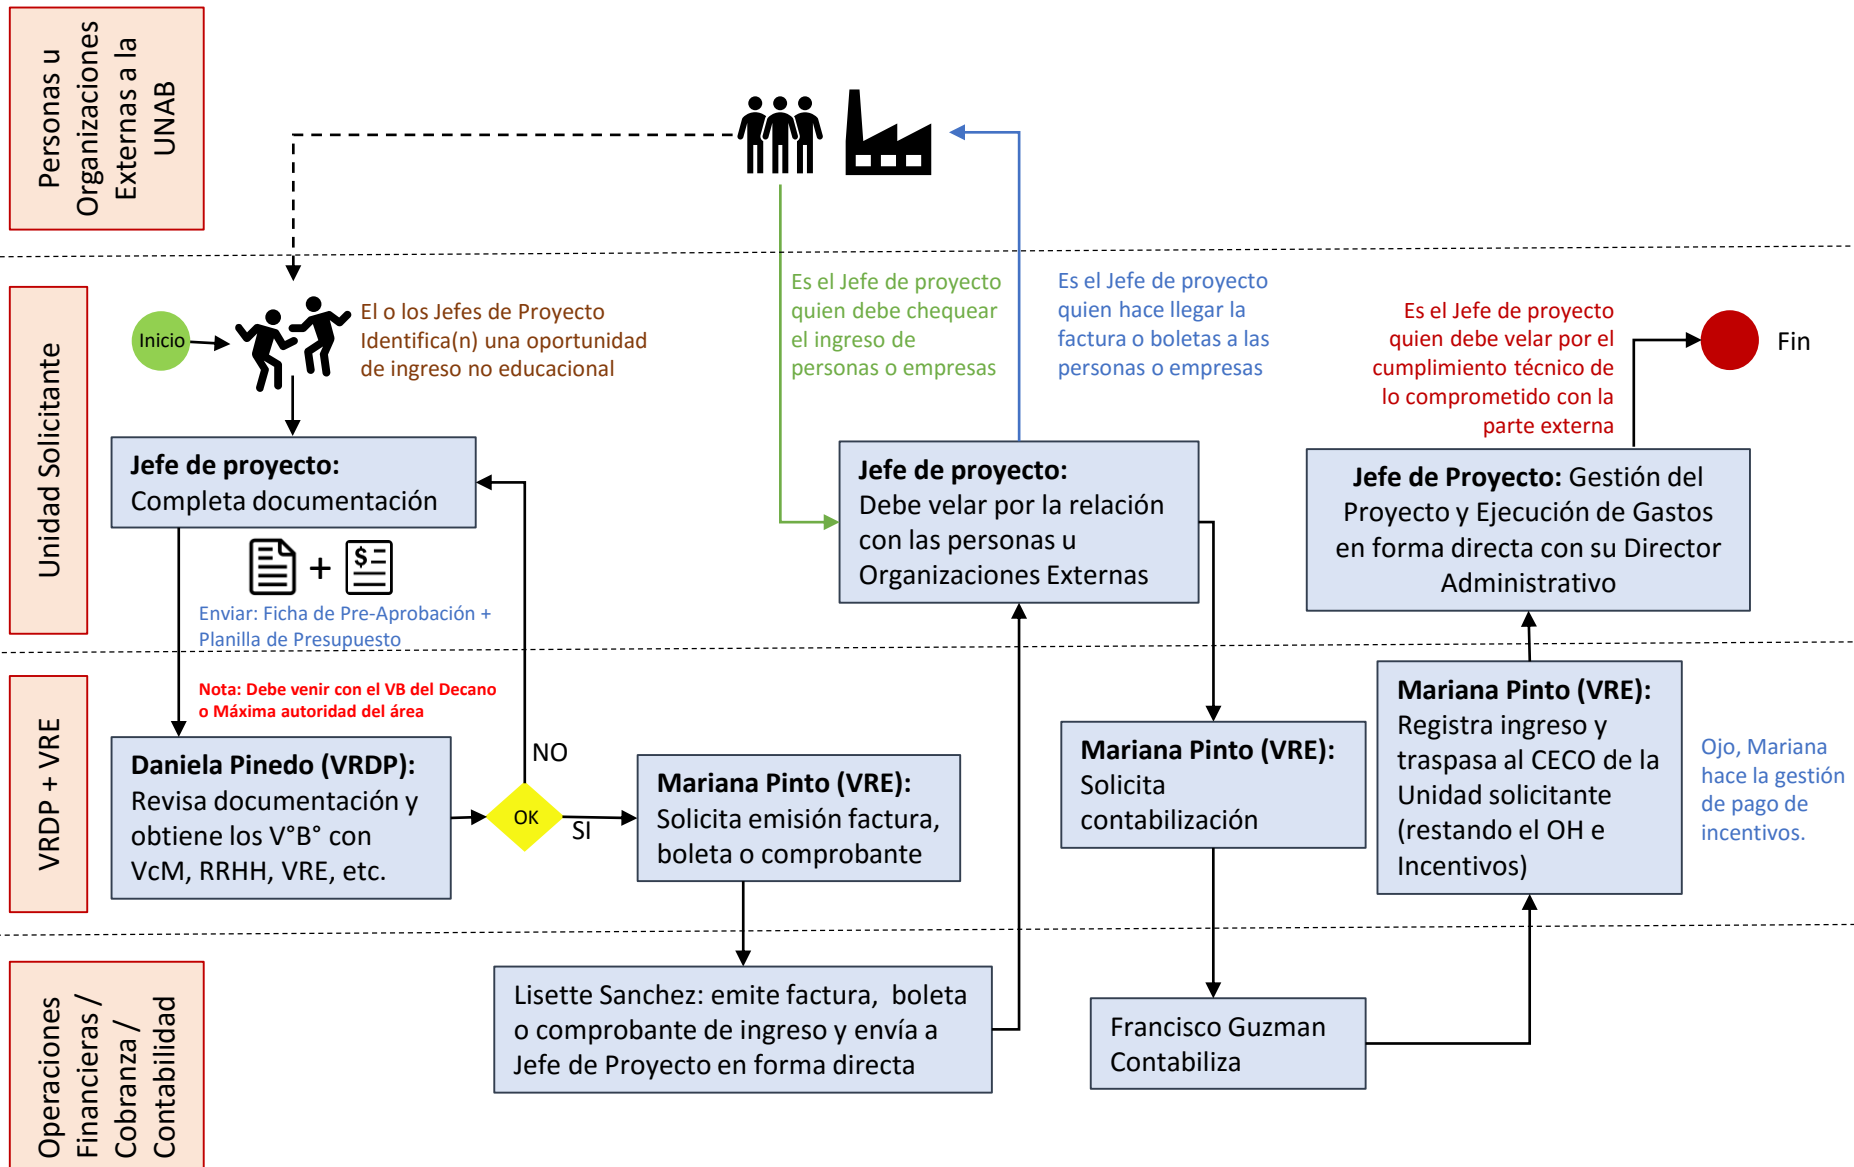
Personas u Organizaciones Externas a la UNAB

Unidad Solicitante

Inicio

El o los Jefes de Proyecto Identifica(n) una oportunidad de ingreso no educacional

Jefe de proyecto: Completa documentación

Enviar: Ficha de Pre-Aprobación + Planilla de Presupuesto

Es el Jefe de proyecto quien debe chequear el ingreso de personas o empresas

Es el Jefe de proyecto quien hace llegar la factura o boletas a las personas o empresas

Jefe de proyecto: Debe velar por la relación con las personas u Organizaciones Externas

Es el Jefe de proyecto quien debe velar por el cumplimiento técnico de lo comprometido con la parte externa

Fin

Jefe de Proyecto: Gestión del Proyecto y Ejecución de Gastos en forma directa con su Director Administrativo

VRDP + VRE

Nota: Debe venir con el VB del Decano o Máxima autoridad del área

Daniela Pinedo (VRDP): Revisa documentación y obtiene los V°B° con VcM, RRHH, VRE, etc.

NO

OK

SI

Mariana Pinto (VRE): Solicita emisión factura, boleta o comprobante

Mariana Pinto (VRE): Solicita contabilización

Mariana Pinto (VRE): Registra ingreso y traspasa al CECO de la Unidad solicitante (restando el OH e Incentivos)

Ojo, Mariana hace la gestión de pago de incentivos.

Operaciones Financieras / Cobranza / Contabilidad

Lisette Sanchez: emite factura, boleta o comprobante de ingreso y envía a Jefe de Proyecto en forma directa

Francisco Guzman Contabiliza